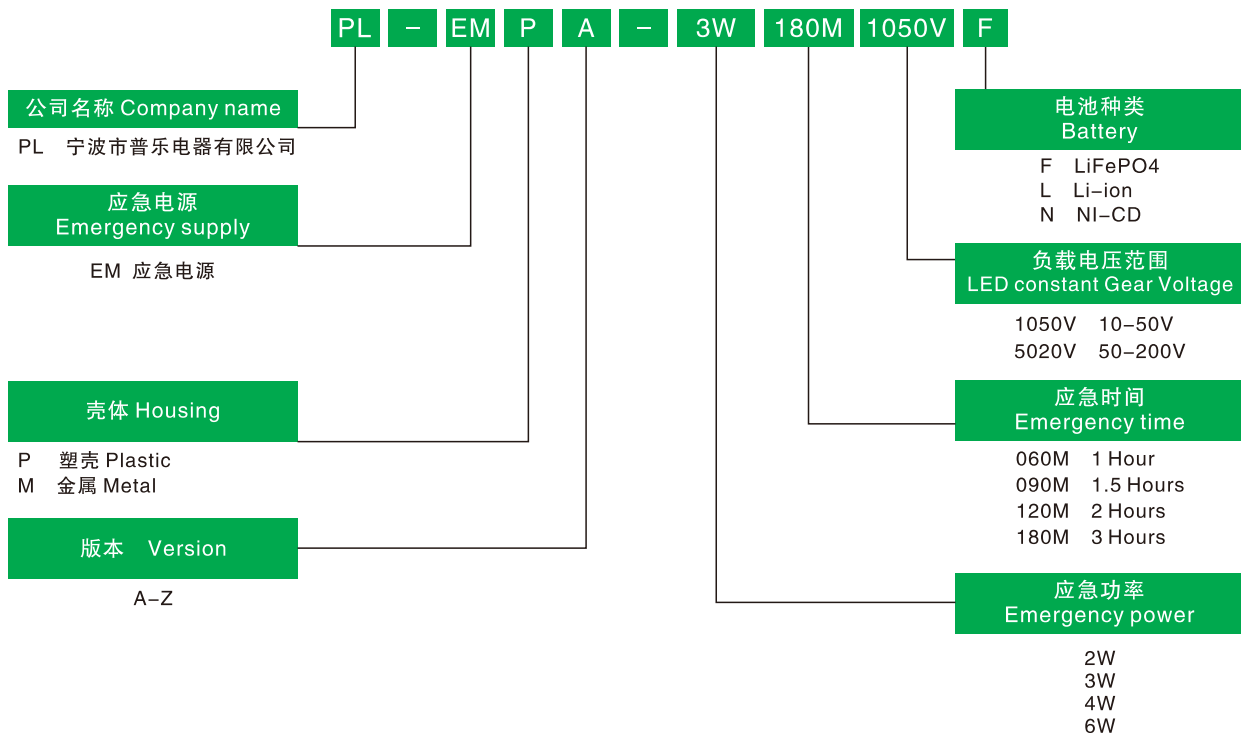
PL – EM P A – 3W 180M 1050V F

公司名称 Company name
PL 宁波市普乐电器有限公司

应急电源
Emergency supply
EM 应急电源

壳体 Housing
P 塑壳 Plastic
M 金属 Metal

版本 Version
A–Z

电池种类
Battery
F LiFePO4
L Li-ion
N NI-CD

负载电压范围
LED constant Gear Voltage
1050V 10–50V
5020V 50–200V

应急时间
Emergency time
060M 1 Hour
090M 1.5 Hours
120M 2 Hours
180M 3 Hours

应急功率
Emergency power
2W
3W
4W
6W